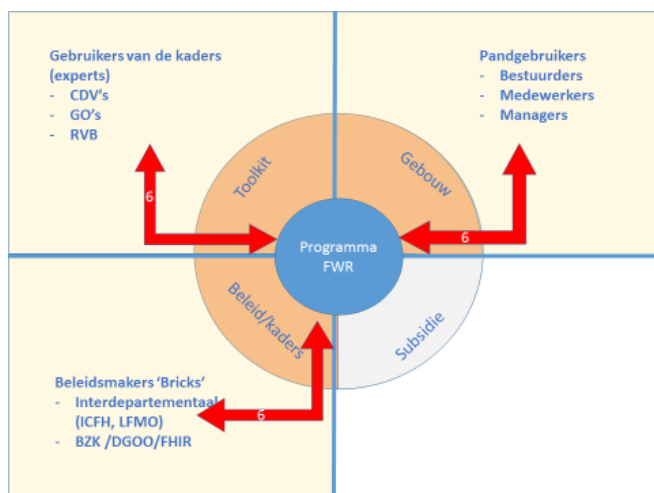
Gebruikers van de kaders (experts)
- CDV's
- GO's
- RVB

Pandgebruikers
- Bestuurders
- Medewerkers
- Managers

Toolkit

Gebouw

6

6

Programma FWR

Beleid/kaders

Subsidie

Beleidsmakers 'Bricks'
- Interdepartementaal (ICFH, LFMO)
- BZK /DGOO/FHIR

6